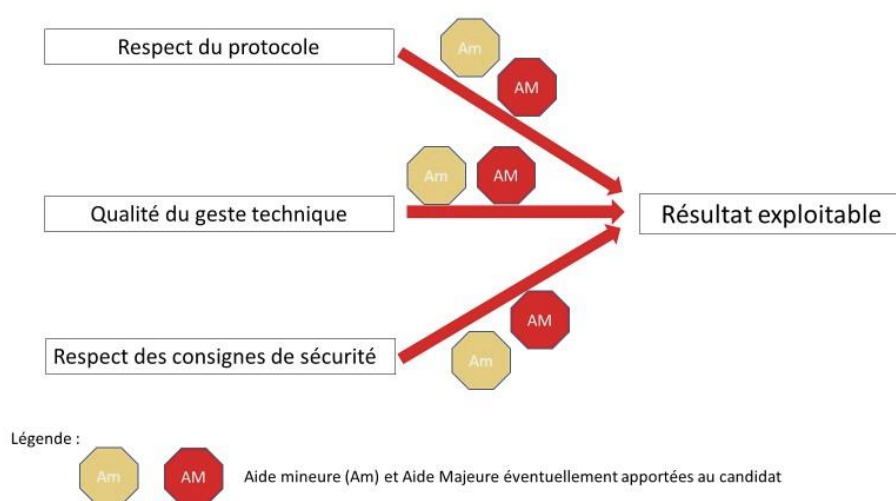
Respect du protocole

Am

AM

Am

AM

Qualité du geste technique

Résultat exploitable

AM

Am

Respect des consignes de sécurité

Légende :

Am

AM

Aide mineure (Am) et Aide Majeure éventuellement apportées au candidat